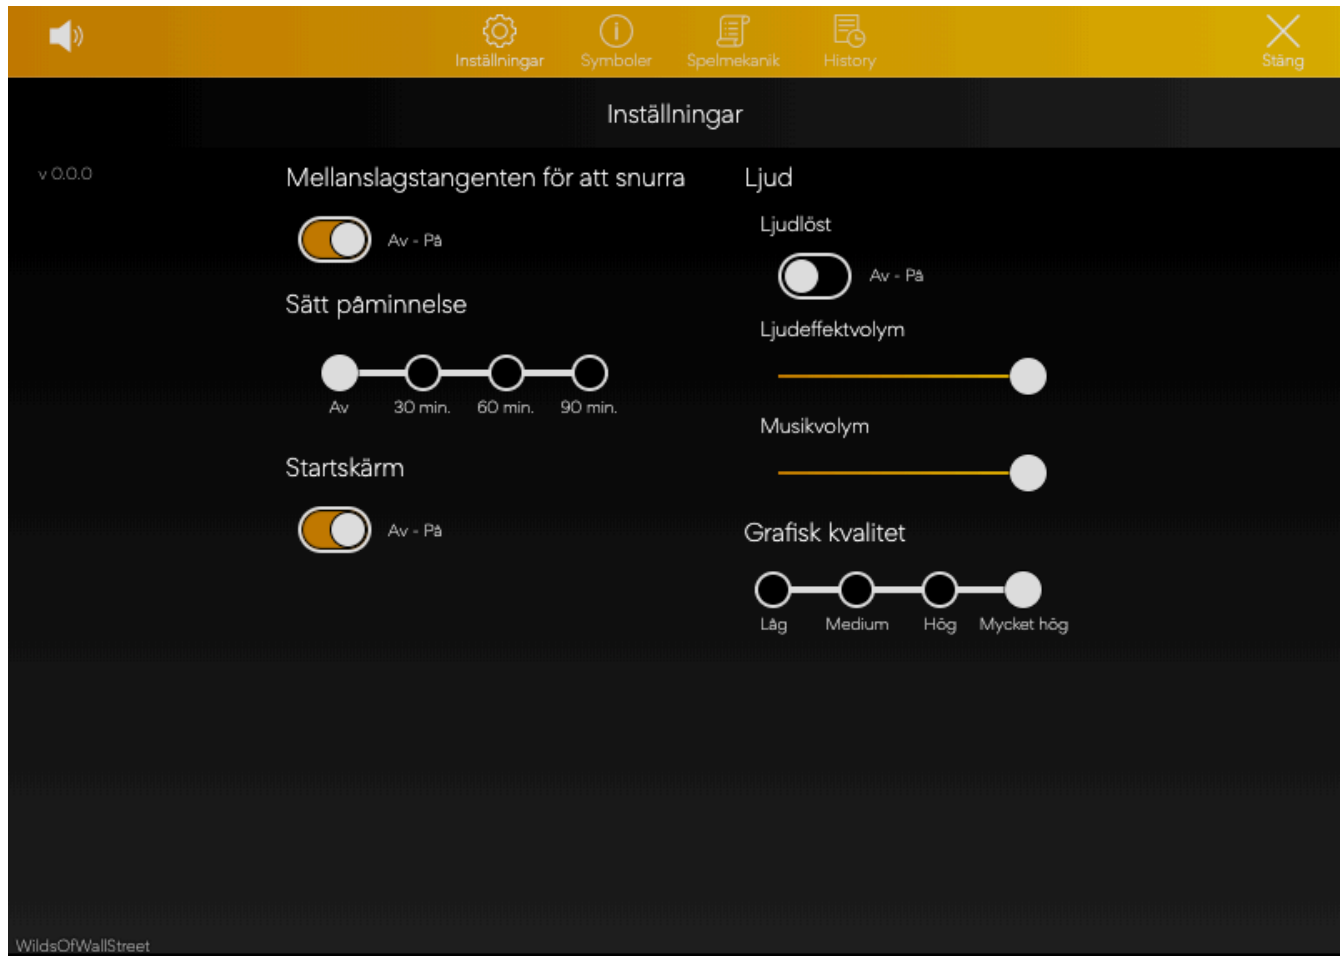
Inställningar Symboler Spelmekanik History Stäng

Inställningar

v 0.0.0

Mellanslagstangenten för att snurra

Av - På

Sätt påminnelse

Av 30 min. 60 min. 90 min.

Startskärm

Av - På

Ljud

Ljudlöst

Av - På

Ljudeffektvolym

Musikvolym

Grafisk kvalitet

Låg Medium Hög Mycket hög

WildsOfWallStreet